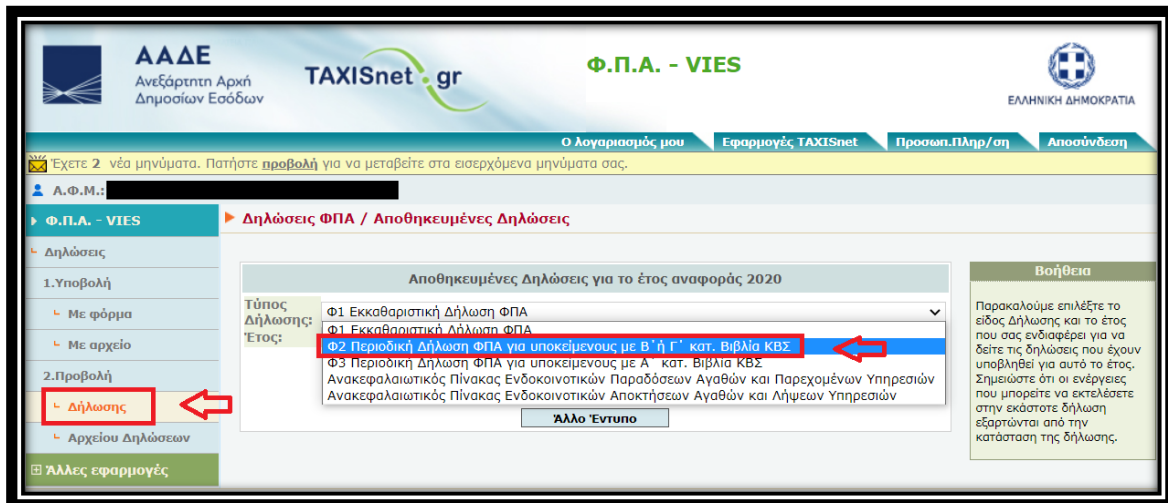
ΑΑΔΕ
Ανεξάρτητη Αρχή Δημοσίων Εσόδων

TAXISnet.gr

Φ.Π.Α. - VIES

ΕΛΛΗΝΙΚΗ ΔΗΜΟΚΡΑΤΙΑ

Ο λογαριασμός μου | Εφαρμογές TAXISnet | Προσωπ.Πληρ/ση | Αποσύνδεση

Έχετε 2 νέα μηνύματα. Πατήστε προβολή για να μεταβείτε στα εισερχόμενα μηνύματα σας.

Α.Φ.Μ.:

Φ.Π.Α. - VIES

Δηλώσεις

1.Υποβολή

Με φόρμα

Με αρχείο

2.Προβολή

Δήλωσης

Αρχείου Δηλώσεων

Άλλες εφαρμογές

Δηλώσεις ΦΠΑ / Αποθηκευμένες Δηλώσεις

Αποθηκευμένες Δηλώσεις για το έτος αναφοράς 2020

Τύπος Δήλωσης:

Έτος:

Φ1 Εκκαθαριστική Δήλωση ΦΠΑ

Φ1 Εκκαθαριστική Δήλωση ΦΠΑ

Φ2 Περιοδική Δήλωση ΦΠΑ για υποκείμενους με Β΄ ή Γ΄ κατ. Βιβλία ΚΒΣ

Φ3 Περιοδική Δήλωση ΦΠΑ για υποκείμενους με Α΄ κατ. Βιβλία ΚΒΣ

Ανακεφαλαιωτικός Πίνακας Ενδοκοινοτικών Παραδόσεων Αγαθών και Παρεχομένων Υπηρεσιών

Ανακεφαλαιωτικός Πίνακας Ενδοκοινοτικών Αποκτήσεων Αγαθών και Λήψεων Υπηρεσιών

Άλλο Έντυπο

Βοήθεια

Παρακαλούμε επιλέξτε το είδος Δήλωσης και το έτος που σας ενδιαφέρει για να δείτε τις δηλώσεις που έχουν υποβληθεί για αυτό το έτος. Σημειώστε ότι οι ενέργειες που μπορείτε να εκτελέσετε στην εκάστοτε δήλωση εξαρτώνται από την κατάσταση της δήλωσης.